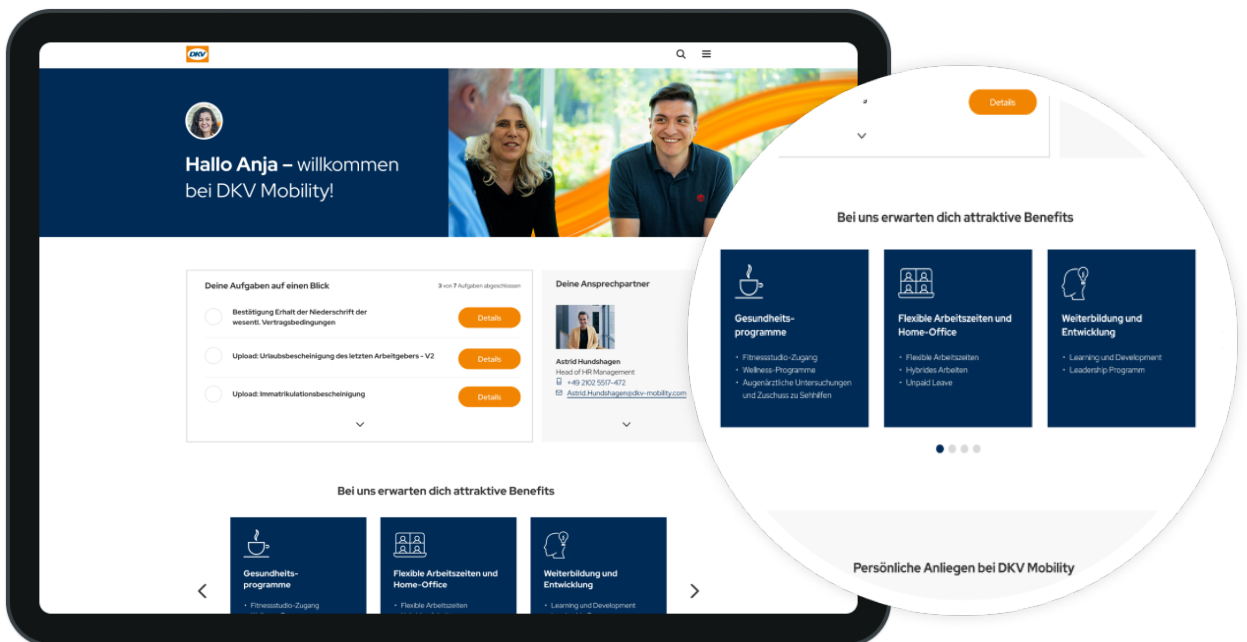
DKV

Hallo Anja – willkommen bei DKV Mobility!

Deine Aufgaben auf einen Blick

3 von 7 Aufgaben abgeschlossen

Bestätigung Erhalt der Niederschrift der wesentl. Vertragsbedingungen

Details

Upload: Urlaubsbescheinigung des letzten Arbeitgebers - V2

Details

Upload: Immatrikulationsbescheinigung

Details

Deine Ansprechpartner

Astrid Hundshagen
Head of HR Management
+49 2102 5517-472
Astrid.Hundshagen@dkv-mobility.com

Bei uns erwarten dich attraktive Benefits

Gesundheits-programme
• Fitnessstudio-Zugang

Flexible Arbeitszeiten und Home-Office
• Flexible Arbeitszeiten

Weiterbildung und Entwicklung
• Learning und Development

Details

Bei uns erwarten dich attraktive Benefits

Gesundheits-programme
• Fitnessstudio-Zugang
• Wellness-Programme
• Augenärztliche Untersuchungen und Zuschuss zu Sehhilfen

Flexible Arbeitszeiten und Home-Office
• Flexible Arbeitszeiten
• Hybrides Arbeiten
• Unpaid Leave

Weiterbildung und Entwicklung
• Learning und Development
• Leadership Programm

Persönliche Anliegen bei DKV Mobility